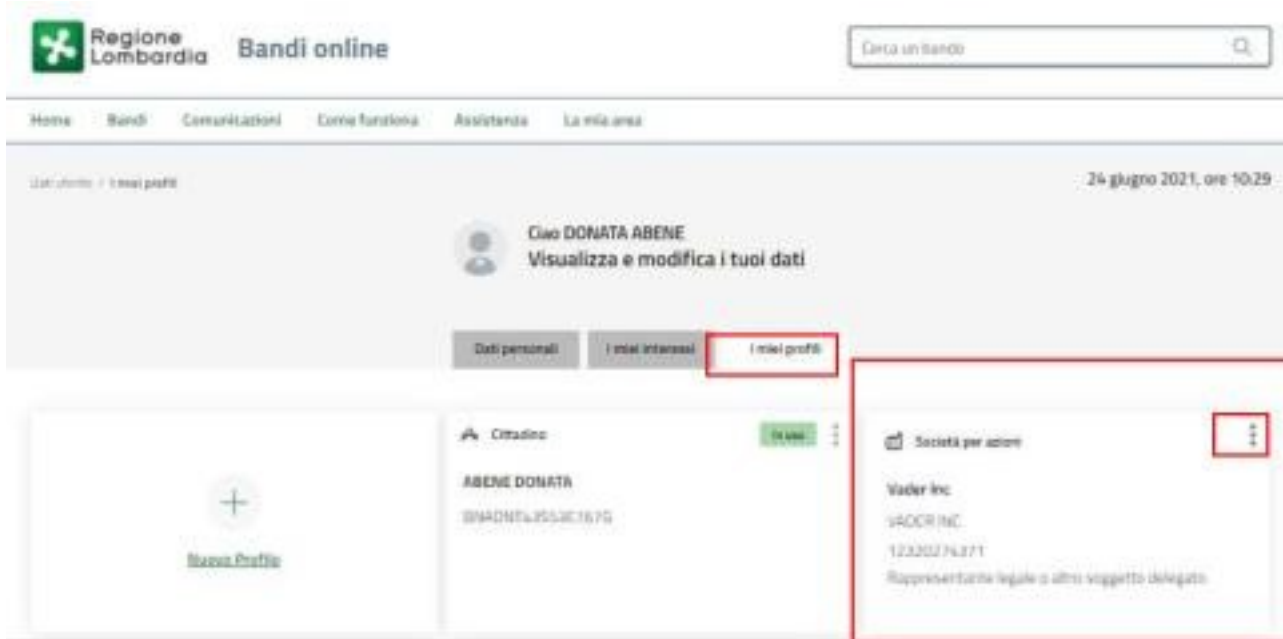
Regione Lombardia Bandi online

Cerca un bando

Home Bandi Comunicazioni Come funziona Assistenza La mia area

Dati utente / I miei profili

24 giugno 2021, ore 10:29

Ciao DONATA ABENE
Visualizza e modifica i tuoi dati

Dati personali I miei interessi I miei profili

Nuovo Profilo

Cittadino In uso

ABENE DONATA

BNADNT&35S3E167G

Società per azioni

Vader Inc

VADER INC

12320274371

Rappresentante legale o altro soggetto delegato